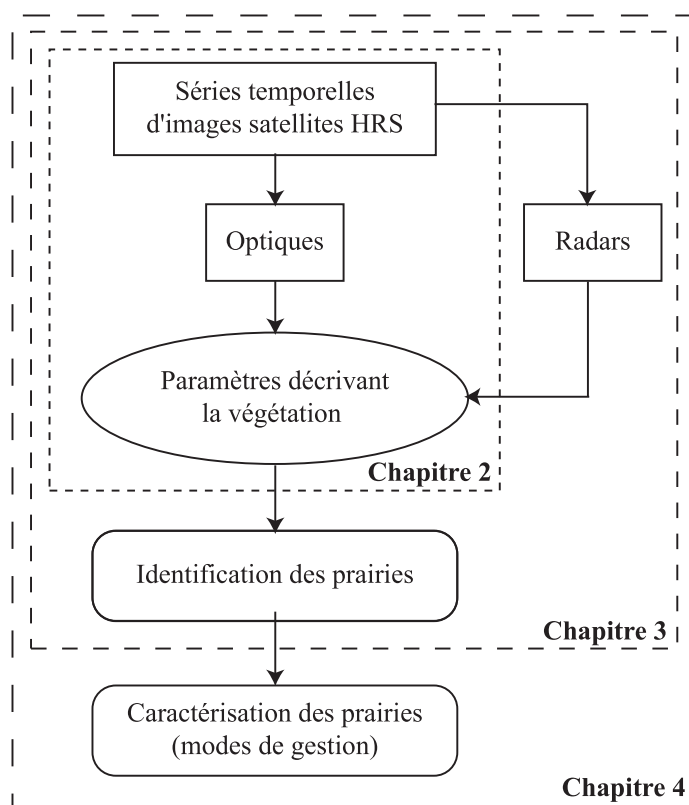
Séries temporelles d'images satellites HRS

Optiques

Radars

Paramètres décrivant la végétation

Chapitre 2

Identification des prairies

Chapitre 3

Caractérisation des prairies (modes de gestion)

Chapitre 4